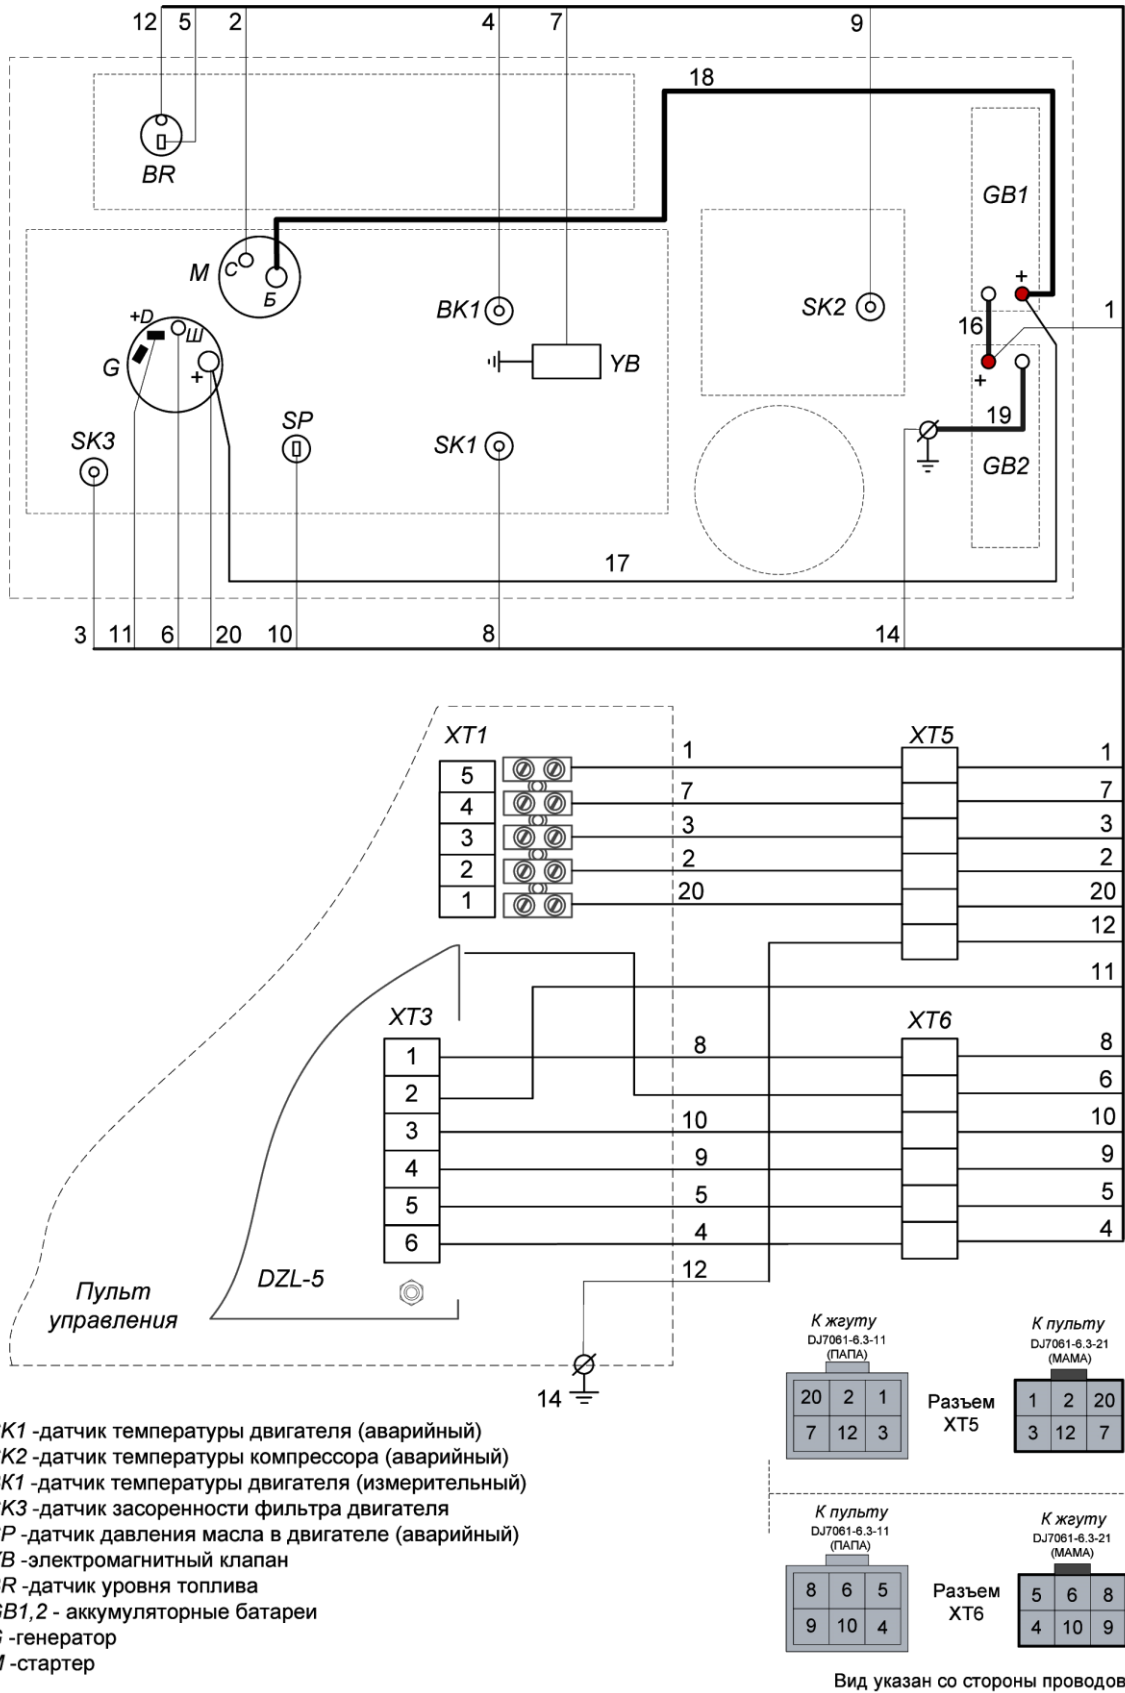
12 5 2 4 7 9

18

BR

GB1

M C Б

+D Ш G +

BK1

YB

SK2

+ 16 1

+

19

GB2

SK3

SP

SK1

17

3 11 6 20 10 8 14

XT1

| 5 |
|---|
| 4 |
| 3 |
| 2 |
| 1 |

1
7
3
2
20

XT5

1
7
3
2
20
12
11

XT3

| 1 |
|---|
| 2 |
| 3 |
| 4 |
| 5 |
| 6 |

XT6

8
10
9
5
4
12

8
6
10
9
5
4

Пульт управления

DZL-5

14

К жгуту
DJ7061-6.3-11
(ПАПА)

| 20 | 2 | 1 |
|---|---|---|
| 7 | 12 | 3 |

Разъем XT5

К пульту
DJ7061-6.3-21
(МАМА)

| 1 | 2 | 20 |
|---|---|---|
| 3 | 12 | 7 |

К пульту
DJ7061-6.3-11
(ПАПА)

| 8 | 6 | 5 |
|---|---|---|
| 9 | 10 | 4 |

Разъем XT6

К жгуту
DJ7061-6.3-21
(МАМА)

| 5 | 6 | 8 |
|---|---|---|
| 4 | 10 | 9 |

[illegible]K1 -датчик температуры двигателя (аварийный)
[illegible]K2 -датчик температуры компрессора (аварийный)
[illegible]K1 -датчик температуры двигателя (измерительный)
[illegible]K3 -датчик засоренности фильтра двигателя
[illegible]P -датчик давления масла в двигателе (аварийный)
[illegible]B -электромагнитный клапан
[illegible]R -датчик уровня топлива
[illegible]B1,2 - аккумуляторные батареи
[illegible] -генератор
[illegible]M -стартер

Вид указан со стороны проводов